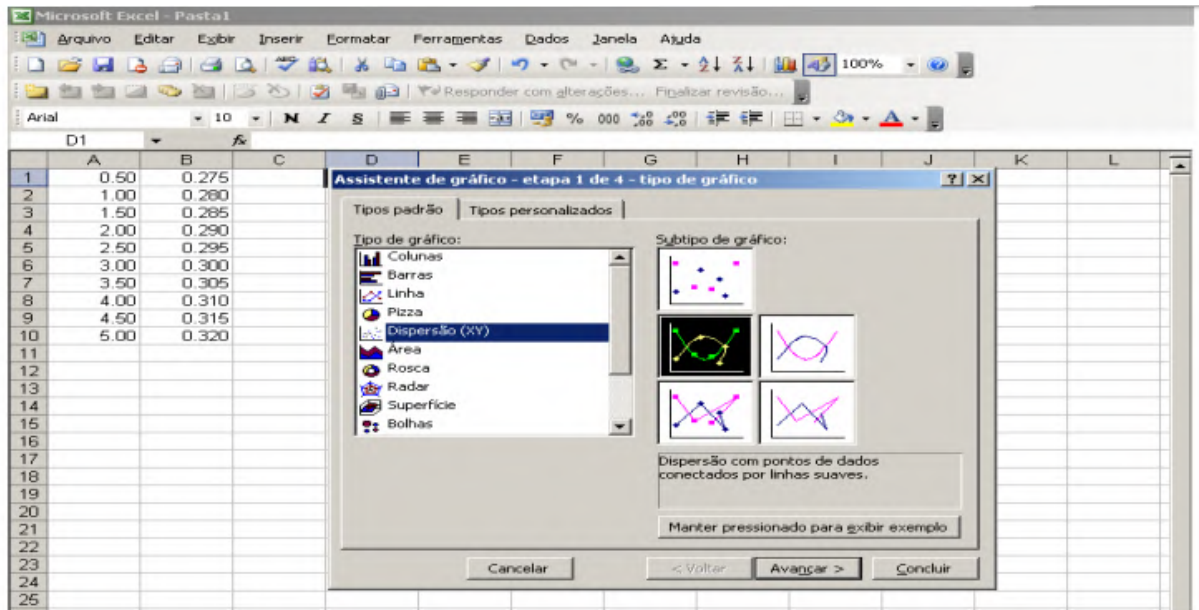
Microsoft Excel - Pasta1

Arquivo Editar Exibir Inserir Formatar Ferramentas Dados Janela Ajuda

100%

Responder com alterações... Finalizar revisão...

Arial 10 N I S % 000

D1 fx

| | A | B | C |
|---|---|---|---|
| 1 | 0.50 | 0.275 | |
| 2 | 1.00 | 0.280 | |
| 3 | 1.50 | 0.285 | |
| 4 | 2.00 | 0.290 | |
| 5 | 2.50 | 0.295 | |
| 6 | 3.00 | 0.300 | |
| 7 | 3.50 | 0.305 | |
| 8 | 4.00 | 0.310 | |
| 9 | 4.50 | 0.315 | |
| 10 | 5.00 | 0.320 | |
| 11 | | | |
| 12 | | | |
| 13 | | | |
| 14 | | | |
| 15 | | | |
| 16 | | | |
| 17 | | | |
| 18 | | | |
| 19 | | | |
| 20 | | | |
| 21 | | | |
| 22 | | | |
| 23 | | | |
| 24 | | | |
| 25 | | | |

D E F G H I J K L

Assistente de gráfico - etapa 1 de 4 - tipo de gráfico ? X

Tipos padrão Tipos personalizados

Tipo de gráfico:
Colunas
Barras
Linha
Pizza
Dispersão (XY)
Área
Rosca
Radar
Superfície
Bolhas

Subtipo de gráfico:

Dispersão com pontos de dados conectados por linhas suaves.

Manter pressionado para exibir exemplo

Cancelar < Voltar Avançar > Concluir